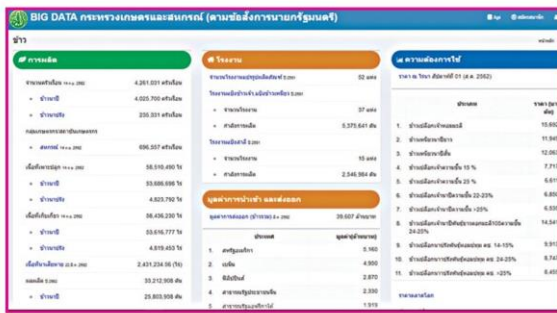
BIG DATA กระทรวงเกษตรและสหกรณ์ (ตามข้อสั่งการนายกรัฐมนตรี)

ข้าว

การผลิต

จำนวนครัวเรือน 4,261,031 ครัวเรือน

นาปี 4,025,700 ครัวเรือน

นาปรัง 235,331 ครัวเรือน

กลุ่มเกษตรกร/สถาบันเกษตรกร

สหกรณ์ 696,357 ครัวเรือน

เนื้อที่เพาะปลูก 58,510,490 ไร่

นาปี 53,686,698 ไร่

นาปรัง 4,823,792 ไร่

เนื้อที่เก็บเกี่ยว 58,436,230 ไร่

นาปี 53,616,777 ไร่

นาปรัง 4,819,453 ไร่

เนื้อที่นาเสียหาย 2,431,234.56 (ไร่)

ผลผลิต 33,212,908 ตัน

นาปี 25,803,908 ตัน

โรงงาน

จำนวนโรงงานแปรรูปผลิตภัณฑ์ 52 แห่ง

โรงงานผลิตข้าวสำเร็จรูป

จำนวนโรงงาน 37 แห่ง

กำลังการผลิต 5,373,641 ตัน

โรงงานแป้งข้าว

จำนวนโรงงาน 15 แห่ง

กำลังการผลิต 2,346,984 ตัน

มูลค่าการนำเข้า และส่งออก

มูลค่าการส่งออก (ข้าวสาร) 39,607 ล้านบาท

ประเทศ | มูลค่า

1. สหรัฐอเมริกา 5,160

2. เบนิน 4,900

3. ฟิลิปปินส์ 2,870

4. สาธารณรัฐประชาชนจีน 2,390

5. สาธารณรัฐแอฟริกาใต้ 1,919

ความต้องการใช้

ราคา ณ วันนา สัปดาห์ที่ 01 (ส.ค. 2562)

| ประเภท | ราคา |
|---|---|
| 1. ข้าวเปลือกเจ้าหอมมะลิ | 15,60 |
| 2. ข้าวเปลือกเจ้านาปี | 11,94 |
| 3. ข้าวเปลือกเหนียว | 12,06 |
| 4. ข้าวเปลือกเจ้าความชื้น 15 % | 7,71 |
| 5. ข้าวเปลือกเจ้าความชื้น 25 % | 6,61 |
| 6. ข้าวเปลือกเจ้าความชื้น 22-23% | 6,8 |
| 7. ข้าวเปลือกเจ้าความชื้น <25% | 6,5 |
| 8. ข้าวเปลือกเหนียวความชื้น 24-25% | 14,54 |
| 9. ข้าวเปลือกหอมปทุมธานี ความชื้น 14-15% | 9,91 |
| 10. ข้าวเปลือกหอมปทุมธานี ความชื้น 24-25% | 8,74 |
| 11. ข้าวเปลือกหอมปทุมธานี ความชื้น <25% | 8,45 |

ราคาตลาดโลก